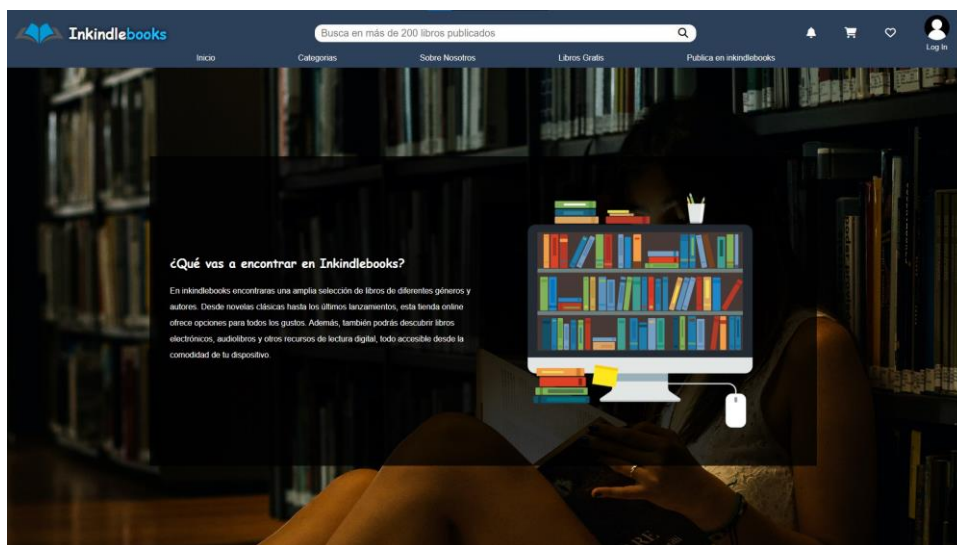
Inkindlebooks

Busca en más de 200 libros publicados

Log In

Inicio Categorías Sobre Nosotros Libros Gratis Publica en inkindlebooks

¿Qué vas a encontrar en Inkindlebooks?

En inkindlebooks encontraras una amplia selección de libros de diferentes géneros y autores. Desde novelas clásicas hasta los últimos lanzamientos, esta tienda online ofrece opciones para todos los gustos. Además, también podrás descubrir libros electrónicos, audiolibros y otros recursos de lectura digital, todo accesible desde la comodidad de tu dispositivo.